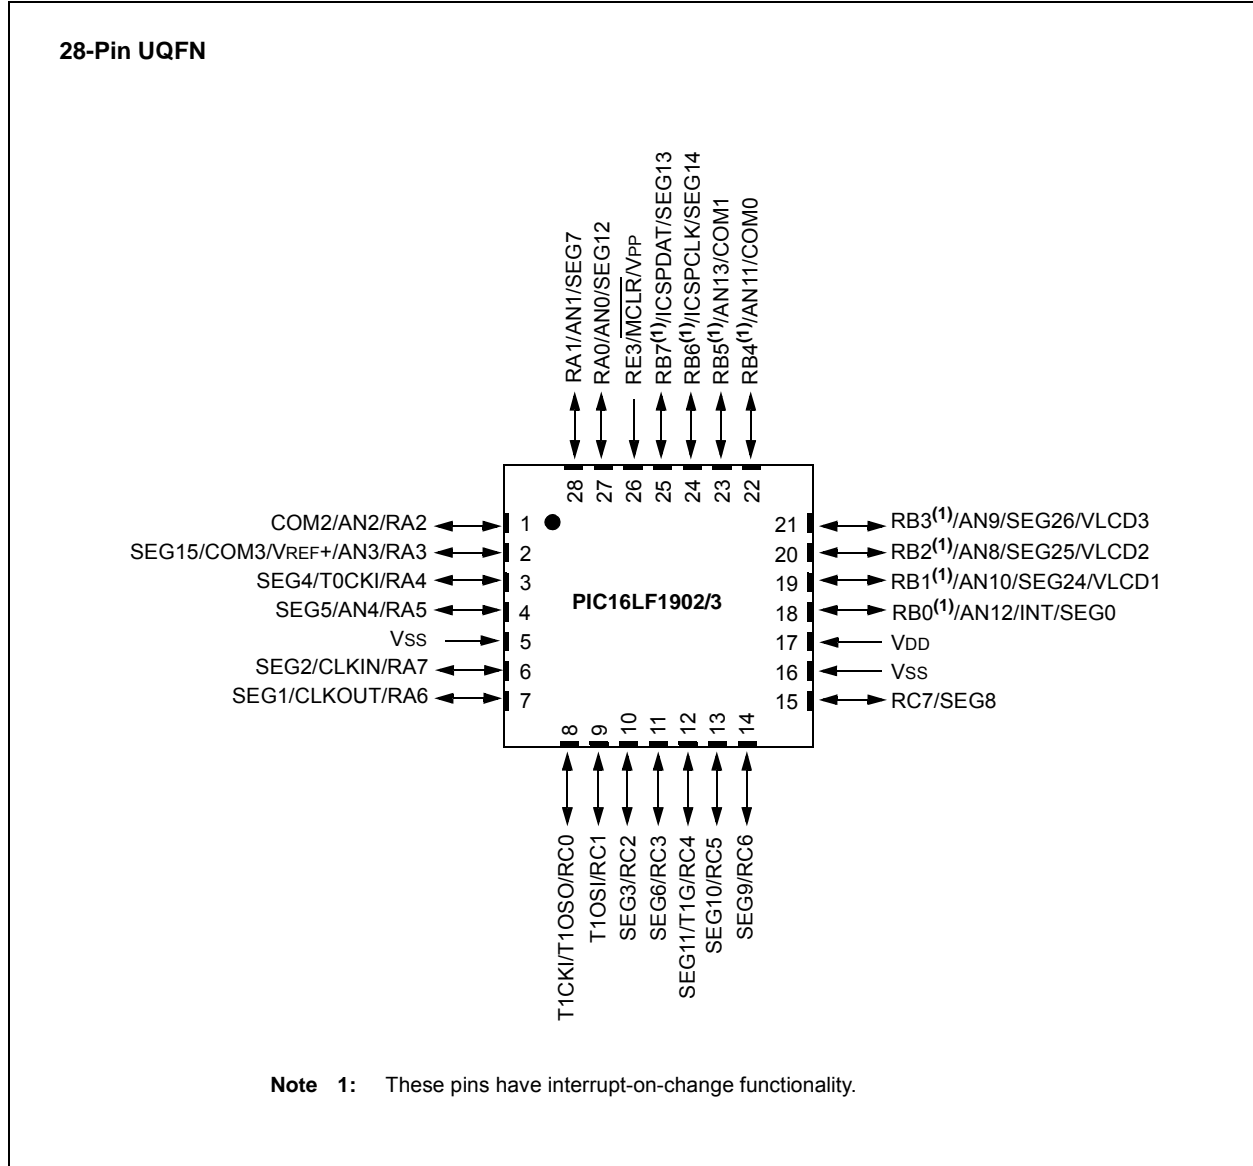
28-Pin UQFN

RA1/AN1/SEG7
RA0/AN0/SEG12
RE3/$\overline{MCLR}$/VPP
RB7$^{(1)}$/ICSPDAT/SEG13
RB6$^{(1)}$/ICSPCLK/SEG14
RB5$^{(1)}$/AN13/COM1
RB4$^{(1)}$/AN11/COM0

28 27 26 25 24 23 22

COM2/AN2/RA2 1
SEG15/COM3/VREF+/AN3/RA3 2
SEG4/T0CKI/RA4 3
SEG5/AN4/RA5 4
VSS 5
SEG2/CLKIN/RA7 6
SEG1/CLKOUT/RA6 7

PIC16LF1902/3

21 RB3$^{(1)}$/AN9/SEG26/VLCD3
20 RB2$^{(1)}$/AN8/SEG25/VLCD2
19 RB1$^{(1)}$/AN10/SEG24/VLCD1
18 RB0$^{(1)}$/AN12/INT/SEG0
17 VDD
16 VSS
15 RC7/SEG8

8 9 10 11 12 13 14

T1CKI/T1OSO/RC0
T1OSI/RC1
SEG3/RC2
SEG6/RC3
SEG11/T1G/RC4
SEG10/RC5
SEG9/RC6

Note 1: These pins have interrupt-on-change functionality.